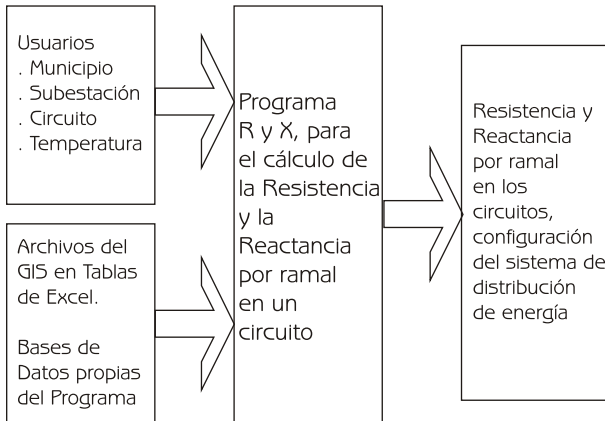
Usuarios
. Municipio
. Subestación
. Circuito
. Temperatura

Archivos del GIS en Tablas de Excel.

Bases de Datos propias del Programa

Programa R y X, para el cálculo de la Resistencia y la Reactancia por ramal en un circuito

Resistencia y Reactancia por ramal en los circuitos, configuración del sistema de distribución de energía